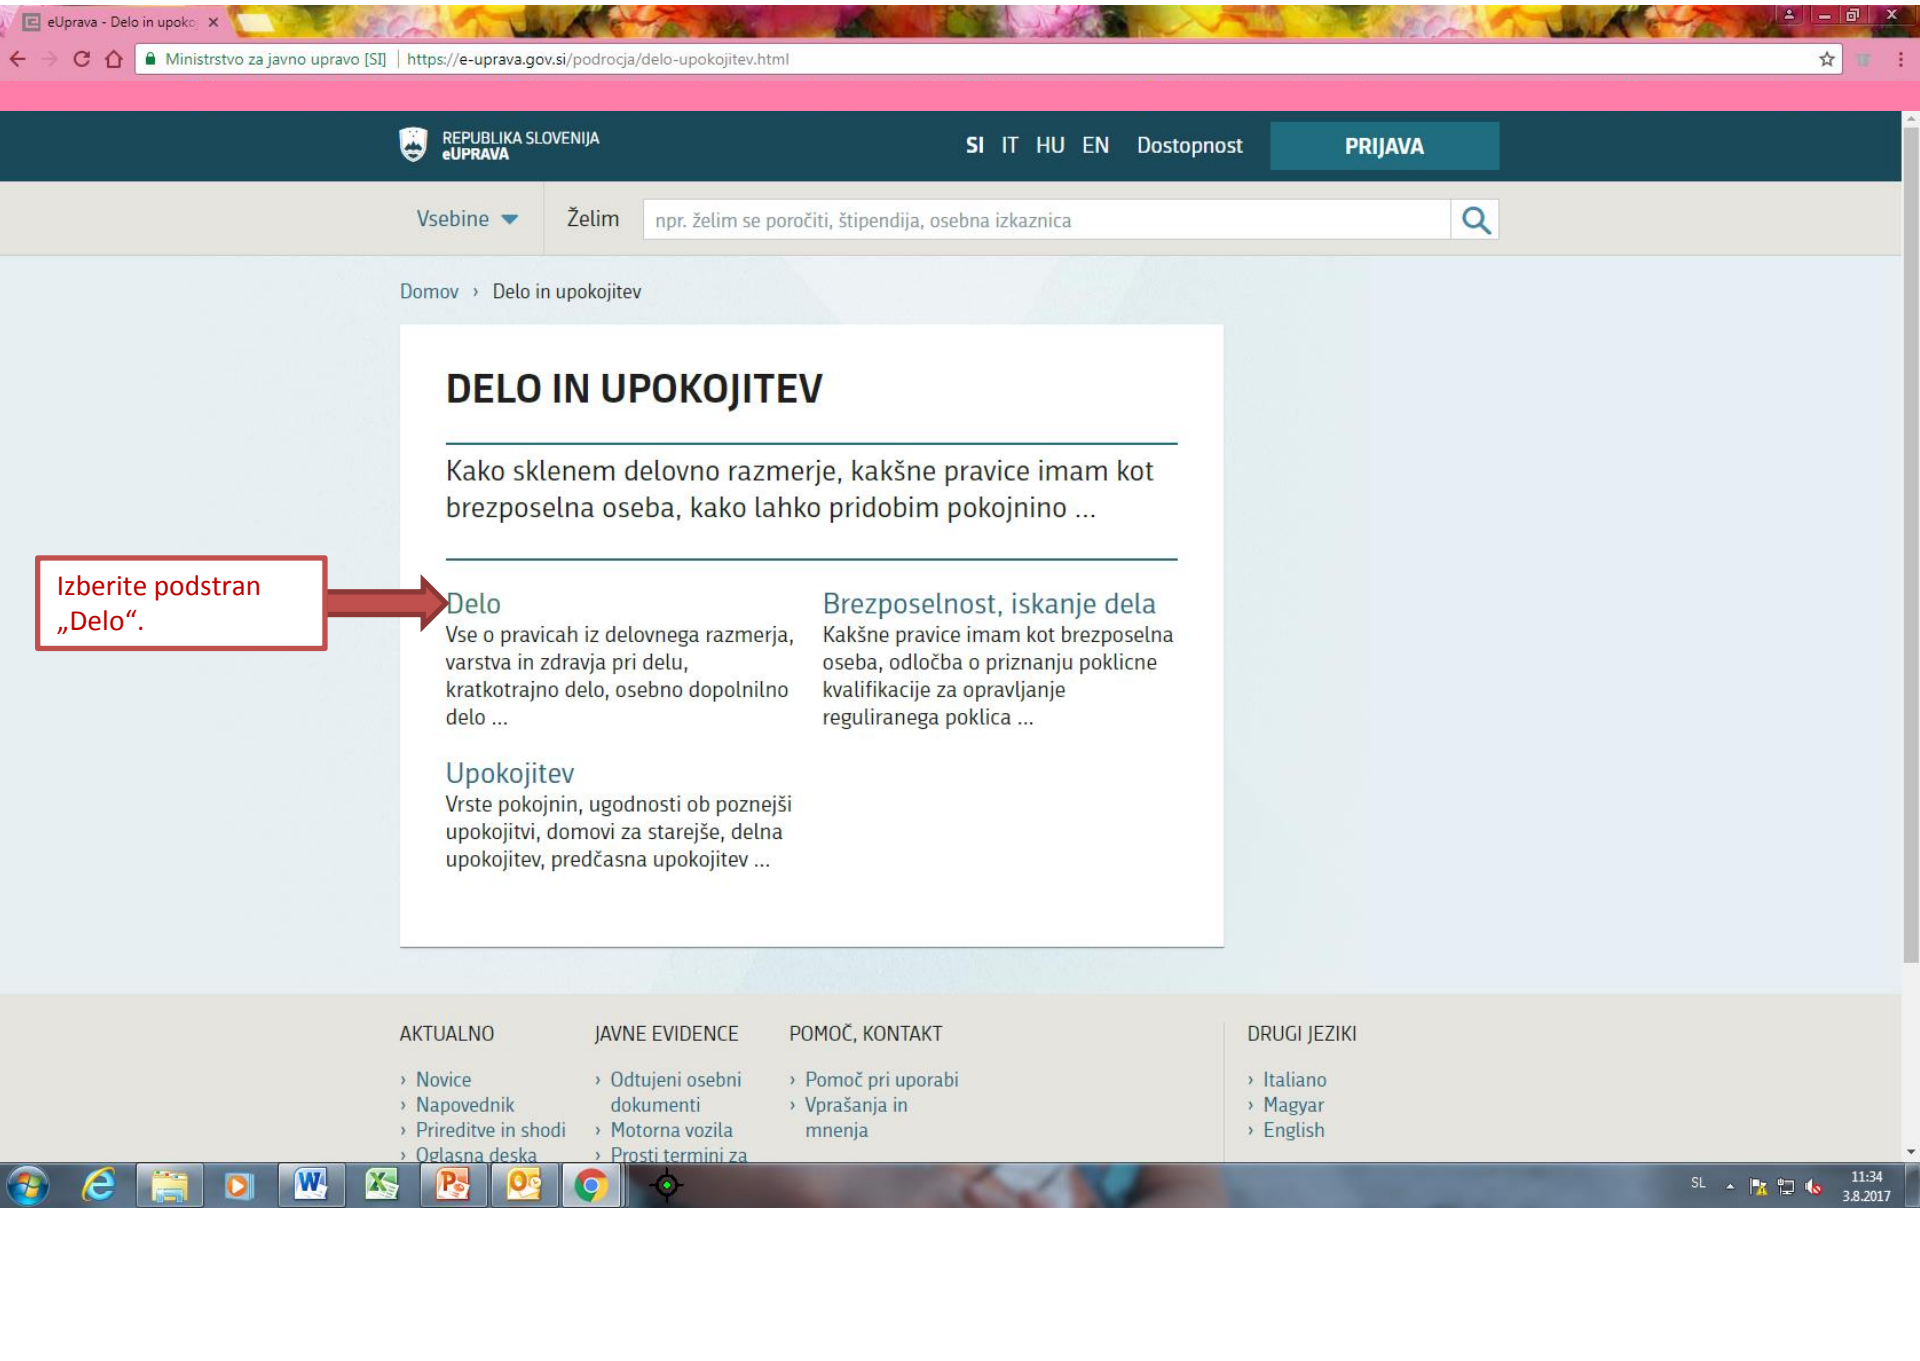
eUprava - Delo in upoko ×

Ministrstvo za javno upravo [SI] | https://e-uprava.gov.si/podrocja/delo-upokojitev.html

REPUBLIKA SLOVENIJA
eUPRAVA

SI IT HU EN Dostopnost PRIJAVA

Vsebine Želim npr. želim se poročiti, štipendija, osebna izkaznica

Domov › Delo in upokojitev

DELO IN UPOKOJITEV

Kako sklenem delovno razmerje, kakšne pravice imam kot brezposelna oseba, kako lahko pridobim pokojnino ...

Izberite podstran „Delo“.

Delo
Vse o pravicah iz delovnega razmerja, varstva in zdravja pri delu, kratkotrajno delo, osebno dopolnilno delo ...

Brezposelnost, iskanje dela
Kakšne pravice imam kot brezposelna oseba, odločba o priznanju poklicne kvalifikacije za opravljanje reguliranega poklica ...

Upokojitev
Vrste pokojnin, ugodnosti ob poznejši upokojitvi, domovi za starejše, delna upokojitev, predčasna upokojitev ...

AKTUALNO
› Novice
› Napovednik
› Prireditve in shodi
› Oglasna deska

JAVNE EVIDENCE
› Odtujeni osebni dokumenti
› Motorna vozila
› Prosti termini za

POMOČ, KONTAKT
› Pomoč pri uporabi
› Vprašanja in mnenja

DRUGI JEZIKI
› Italiano
› Magyar
› English

SL 11:34 3.8.2017